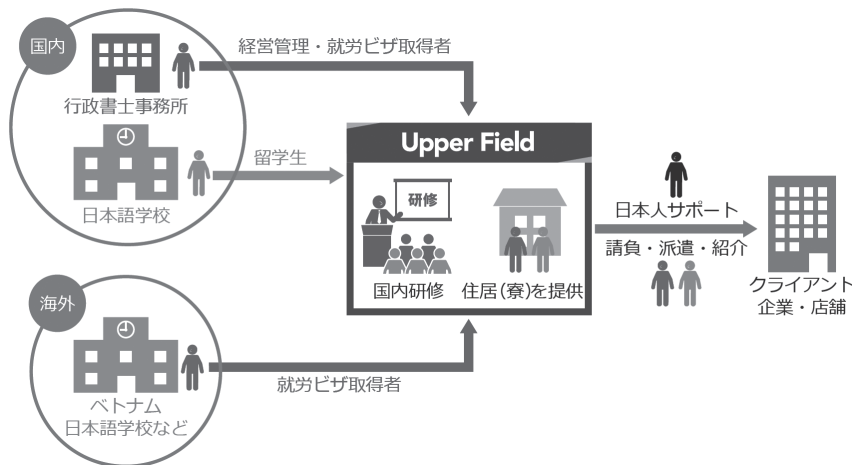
国内

行政書士事務所

経営管理・就労ビザ取得者

日本語学校

留学生

Upper Field

研修

国内研修

住居(寮)を提供

日本人サポート

請負・派遣・紹介

クライアント
企業・店舗

海外

ベトナム
日本語学校など

就労ビザ取得者